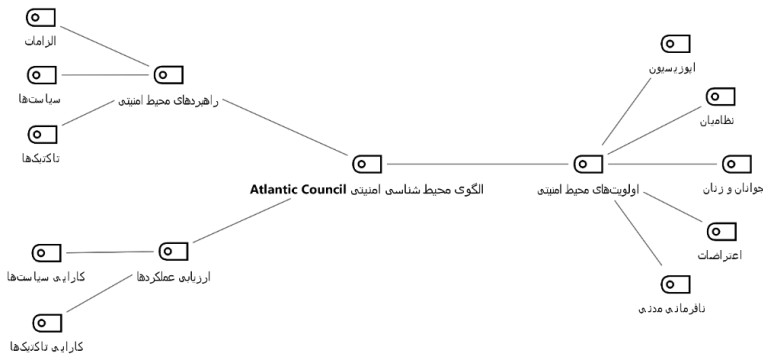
الزامات

سیاست‌ها

تاکتیک‌ها

راهبردهای محیط امنیتی

الگوی محیط شناسی امنیتی Atlantic Council

اپوزیسیون

نظامیان

جوانان و زنان

اعتراضات

نافرمانی مدنی

اولویت‌های محیط امنیتی

کارایی سیاست‌ها

کارایی تاکتیک‌ها

ارزیابی عملکردها